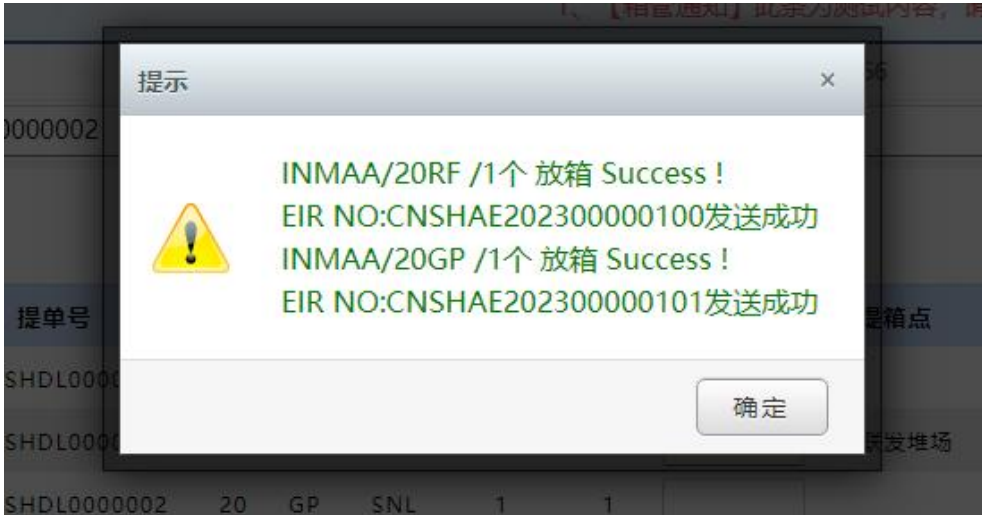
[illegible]

提示

×

INMAA/20RF /1个 放箱 Success !
EIR NO:CNSHAE202300000100发送成功
INMAA/20GP /1个 放箱 Success !
EIR NO:CNSHAE202300000101发送成功

确定

0000002

提单号

提箱点

SHDL000

SHDL000

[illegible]发堆场

SHDL0000002 20 GP SNL 1 1